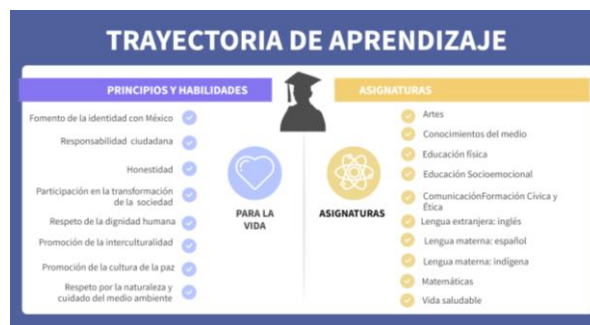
TRAYECTORIA DE APRENDIZAJE

PRINCIPIOS Y HABILIDADES

Fomento de la identidad con México

Responsabilidad ciudadana

Honestidad

Participación en la transformación de la sociedad

Respeto de la dignidad humana

Promoción de la interculturalidad

Promoción de la cultura de la paz

Respeto por la naturaleza y cuidado del medio ambiente

PARA LA VIDA

ASIGNATURAS

ASIGNATURAS

Artes

Conocimientos del medio

Educación física

Educación Socioemocional

ComunicaciónFormación Cívica y Ética

Lengua extranjera: inglés

Lengua materna: español

Lengua materna: indígena

Matemáticas

Vida saludable